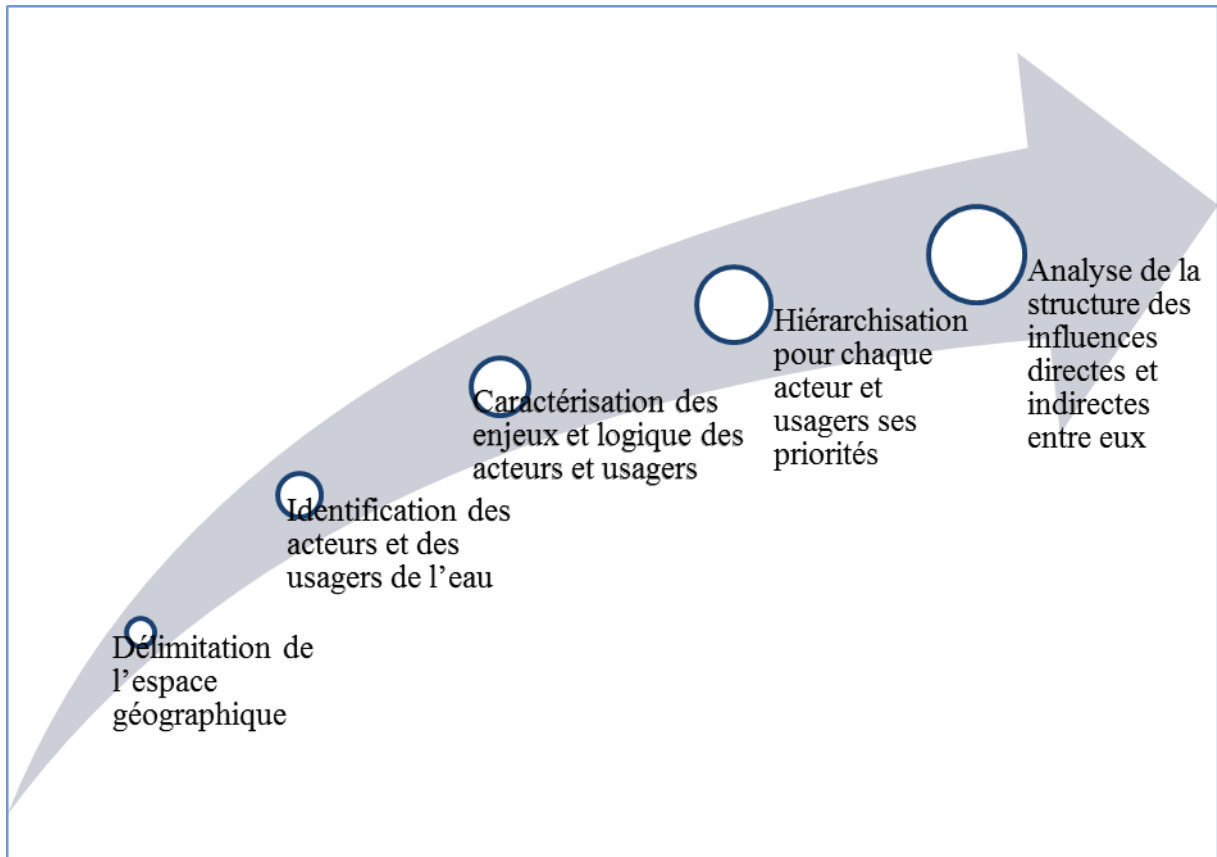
Délimitation de l’espace géographique

Identification des acteurs et des usagers de l’eau

Caractérisation des enjeux et logique des acteurs et usagers

Hiérarchisation pour chaque acteur et usagers ses priorités

Analyse de la structure des influences directes et indirectes entre eux